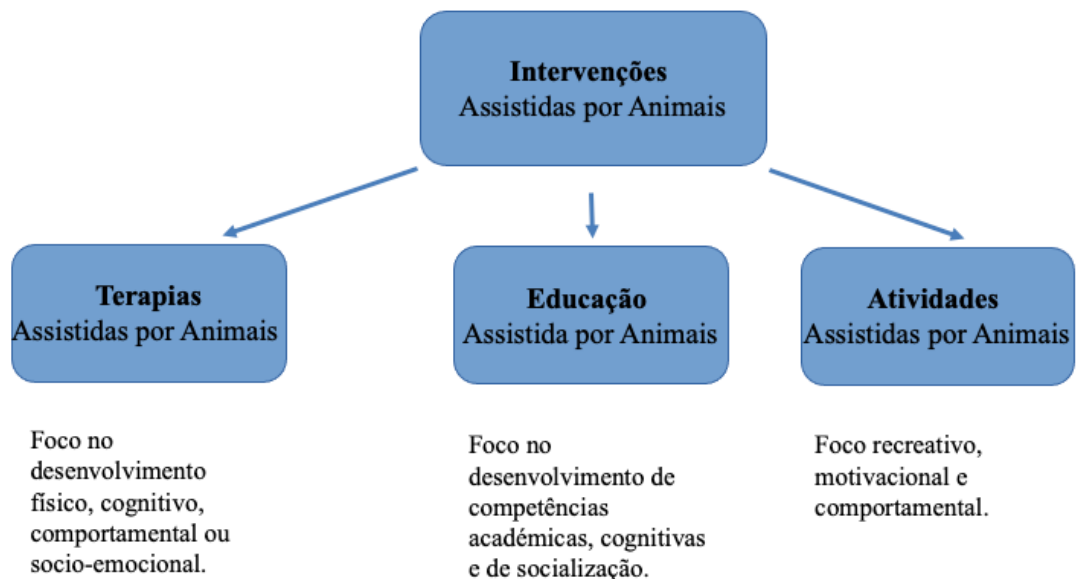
**Intervenções**
Assistidas por Animais

**Terapias**
Assistidas por Animais

**Educação**
Assistida por Animais

**Atividades**
Assistidas por Animais

Foco no desenvolvimento físico, cognitivo, comportamental ou socio-emocional.

Foco no desenvolvimento de competências académicas, cognitivas e de socialização.

Foco recreativo, motivacional e comportamental.